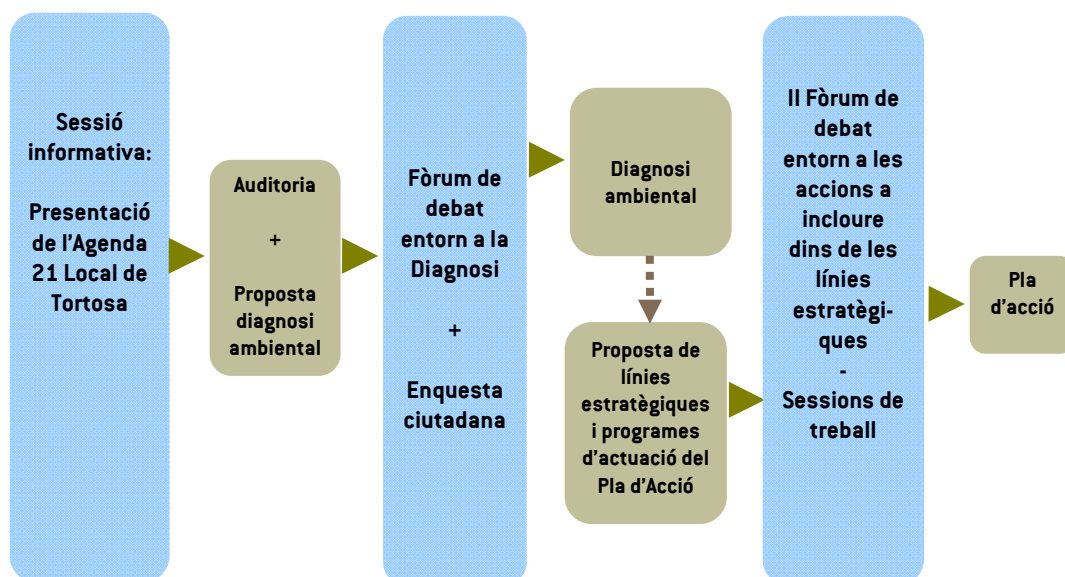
Sessió informativa:

Presentació de l'Agenda 21 Local de Tortosa

Auditoria

+

Proposta diagnosi ambiental

Fòrum de debat entorn a la Diagnosi

+

Enquesta ciutadana

Diagnosi ambiental

Proposta de línies estratègiques i programes d'actuació del Pla d'Acció

II Fòrum de debat entorn a les accions a incloure dins de les línies estratègiques

-

Sessions de treball

Pla d'acció